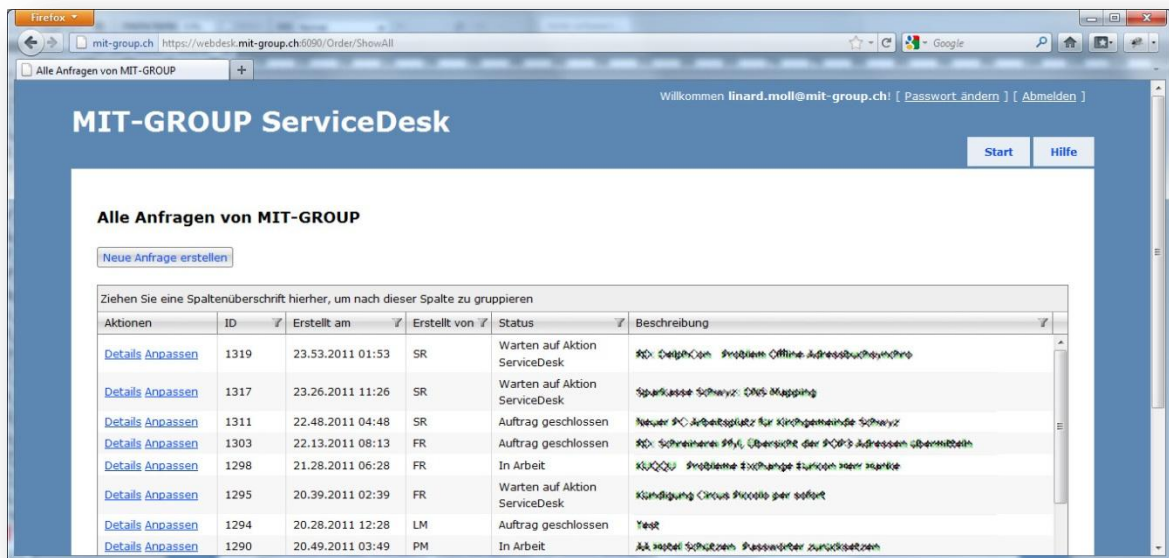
Firefox

mit-group.ch https://webdesk.mit-group.ch:6090/Order/ShowAll

Google

Alle Anfragen von MIT-GROUP

Willkommen linard.moll@mit-group.ch! [ Passwort ändern ] [ Abmelden ]

MIT-GROUP ServiceDesk

Start Hilfe

Alle Anfragen von MIT-GROUP

Neue Anfrage erstellen

Ziehen Sie eine Spaltenüberschrift hierher, um nach dieser Spalte zu gruppieren

| Aktionen | ID | Erstellt am | Erstellt von | Status | Beschreibung |
|---|---|---|---|---|---|
| Details Anpassen | 1319 | 23.53.2011 01:53 | SR | Warten auf Aktion ServiceDesk | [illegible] |
| Details Anpassen | 1317 | 23.26.2011 11:26 | SR | Warten auf Aktion ServiceDesk | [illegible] |
| Details Anpassen | 1311 | 22.48.2011 04:48 | SR | Auftrag geschlossen | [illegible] |
| Details Anpassen | 1303 | 22.13.2011 08:13 | FR | Auftrag geschlossen | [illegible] |
| Details Anpassen | 1298 | 21.28.2011 06:28 | FR | In Arbeit | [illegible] |
| Details Anpassen | 1295 | 20.39.2011 02:39 | FR | Warten auf Aktion ServiceDesk | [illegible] |
| Details Anpassen | 1294 | 20.28.2011 12:28 | LM | Auftrag geschlossen | Test |
| Details Anpassen | 1290 | 20.49.2011 03:49 | PM | In Arbeit | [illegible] |